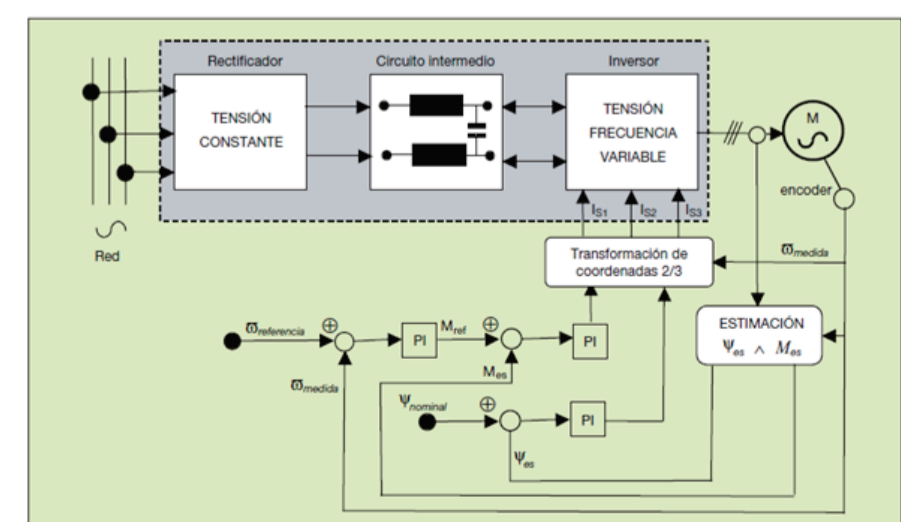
Rectificador

TENSIÓN CONSTANTE

Circuito intermedio

Inversor

TENSIÓN FRECUENCIA VARIABLE

M

encoder

Red

$I_{S1}$ $I_{S2}$ $I_{S3}$

Transformación de coordenadas 2/3

$\overline{\omega}_{medida}$

$\overline{\omega}_{referencia}$

$\oplus$

PI

$M_{ref}$

$\oplus$

PI

$M_{es}$

ESTIMACIÓN

$\Psi_{es} \wedge M_{es}$

$\overline{\omega}_{medida}$

$\Psi_{nominal}$

$\oplus$

PI

$\Psi_{es}$